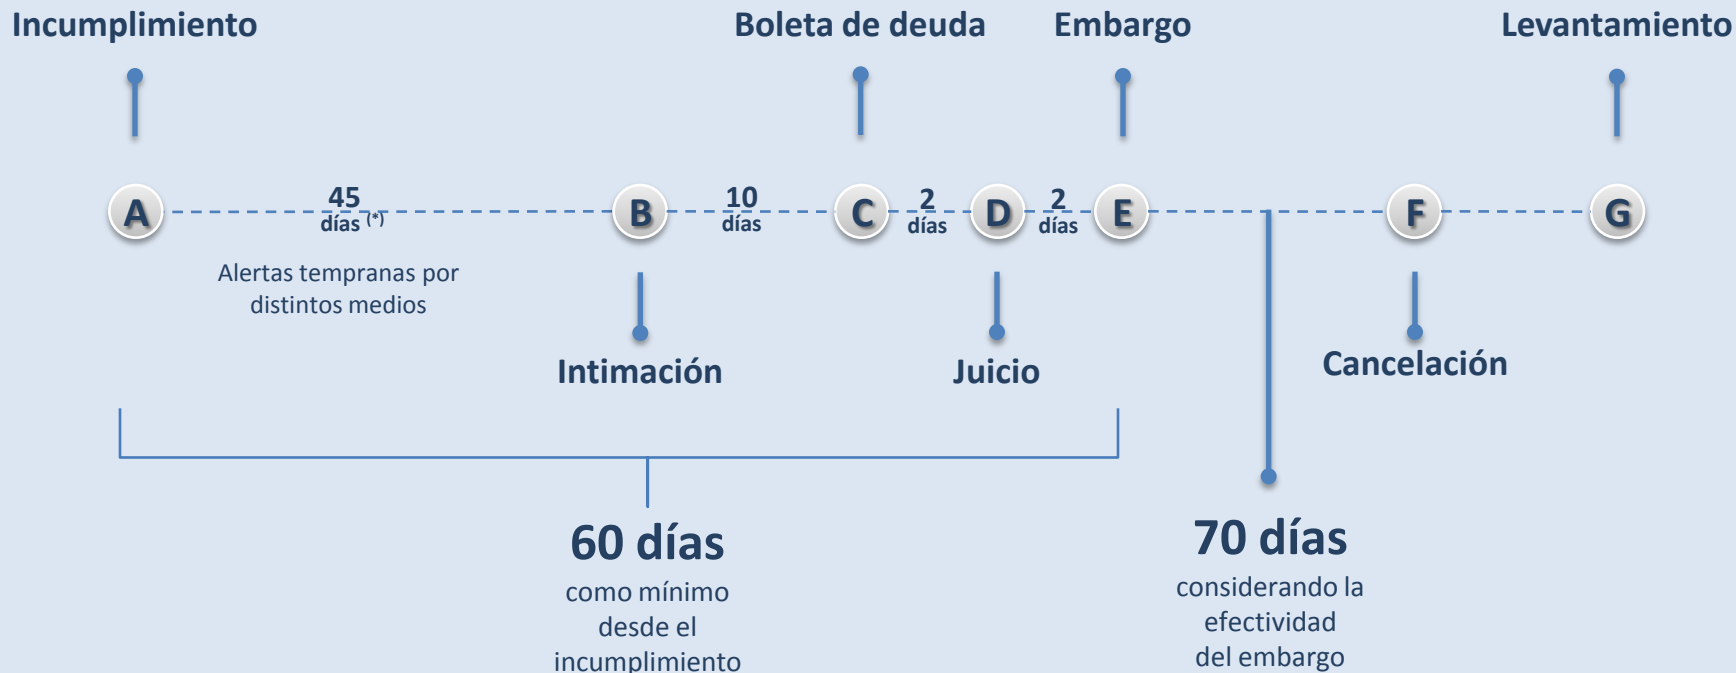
Incumplimiento

Boleta de deuda

Embargo

Levantamiento

A

45 días (*)

B

10 días

C

2 días

D

2 días

E

F

G

Alertas tempranas por distintos medios

Intimación

Juicio

Cancelación

60 días
como mínimo desde el incumplimiento

70 días
considerando la efectividad del embargo